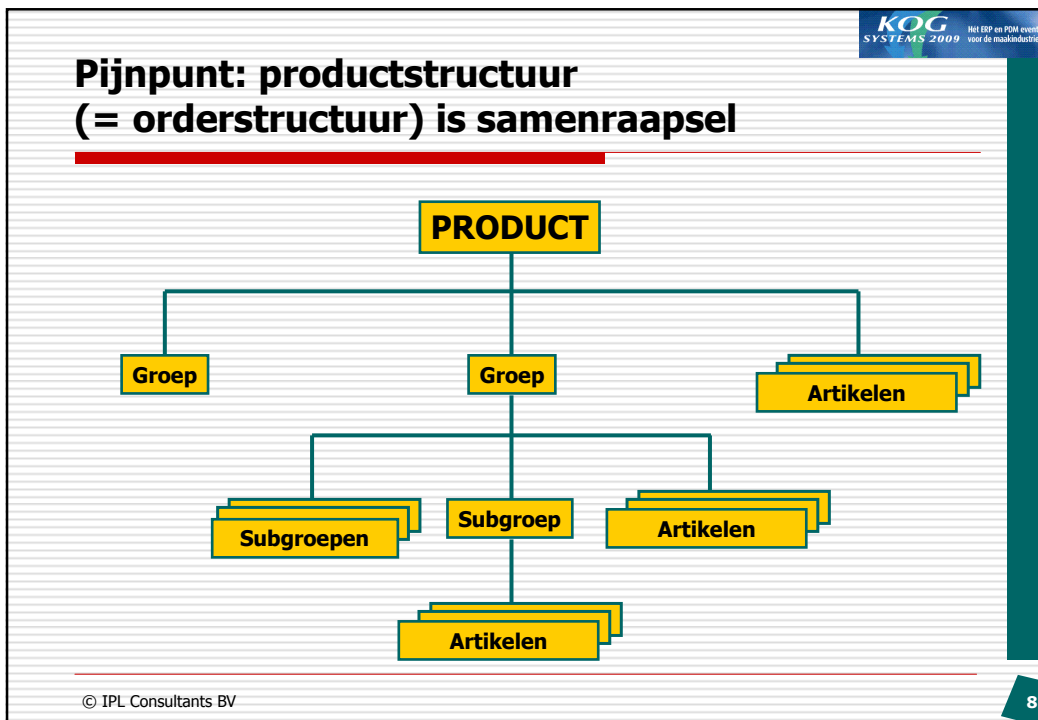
KOG SYSTEMS 2009 Het ERP en PDM event voor de maakindustrie

Pijnpunt: productstructuur (= orderstructuur) is samenraapsel

PRODUCT

Groep

Groep

Artikelen

Subgroepen

Subgroep

Artikelen

Artikelen

© IPL Consultants BV

8